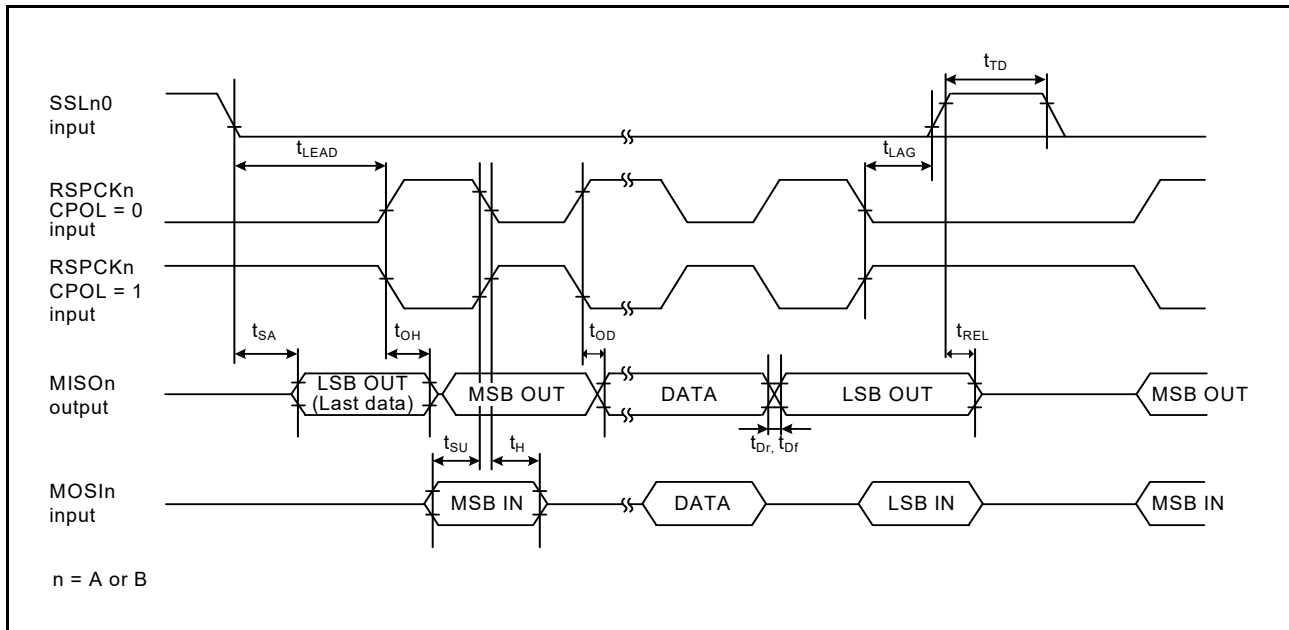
$t_{TD}$

SSLn0 input

$t_{LEAD}$

$t_{LAG}$

RSPCKn CPOL = 0 input

RSPCKn CPOL = 1 input

$t_{SA}$

$t_{OH}$

$t_{OD}$

$t_{REL}$

MISOn output

LSB OUT (Last data)

MSB OUT

DATA

LSB OUT

MSB OUT

$t_{Dr,}$ $t_{Df}$

$t_{SU}$

$t_{H}$

MOSIn input

MSB IN

DATA

LSB IN

MSB IN

n = A or B